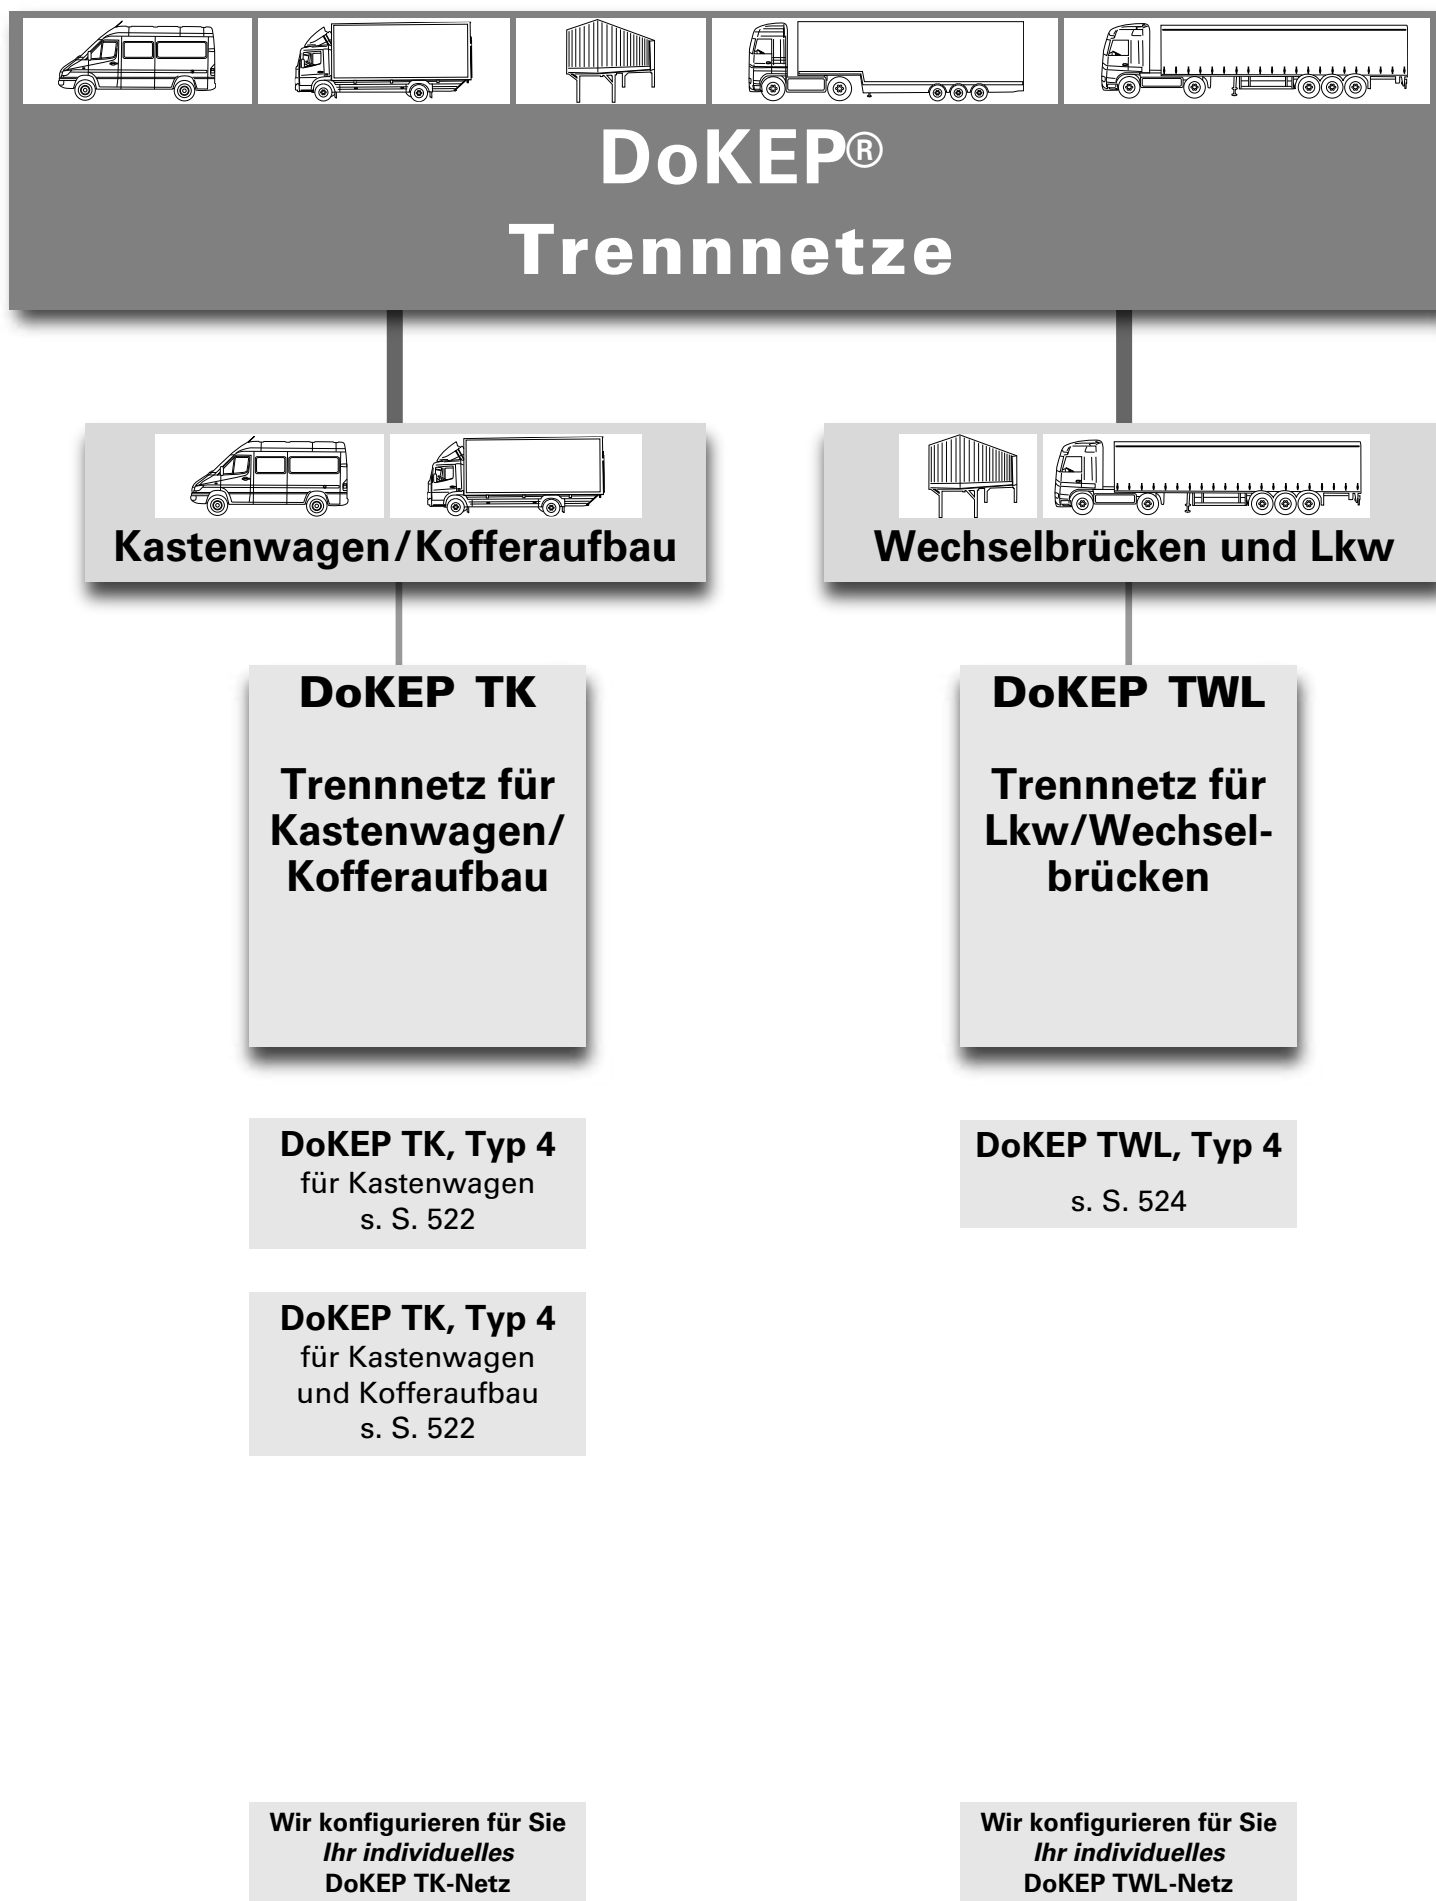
DoKEP®
Trennnetze

Kastenwagen/Kofferaufbau

Wechselbrücken und Lkw

DoKEP TK

Trennnetz für Kastenwagen/ Kofferaufbau

DoKEP TWL

Trennnetz für Lkw/Wechselbrücken

DoKEP TK, Typ 4
für Kastenwagen
s. S. 522

DoKEP TK, Typ 4
für Kastenwagen und Kofferaufbau
s. S. 522

DoKEP TWL, Typ 4
s. S. 524

Wir konfigurieren für Sie
*Ihr individuelles*
DoKEP TK-Netz

Wir konfigurieren für Sie
*Ihr individuelles*
DoKEP TWL-Netz